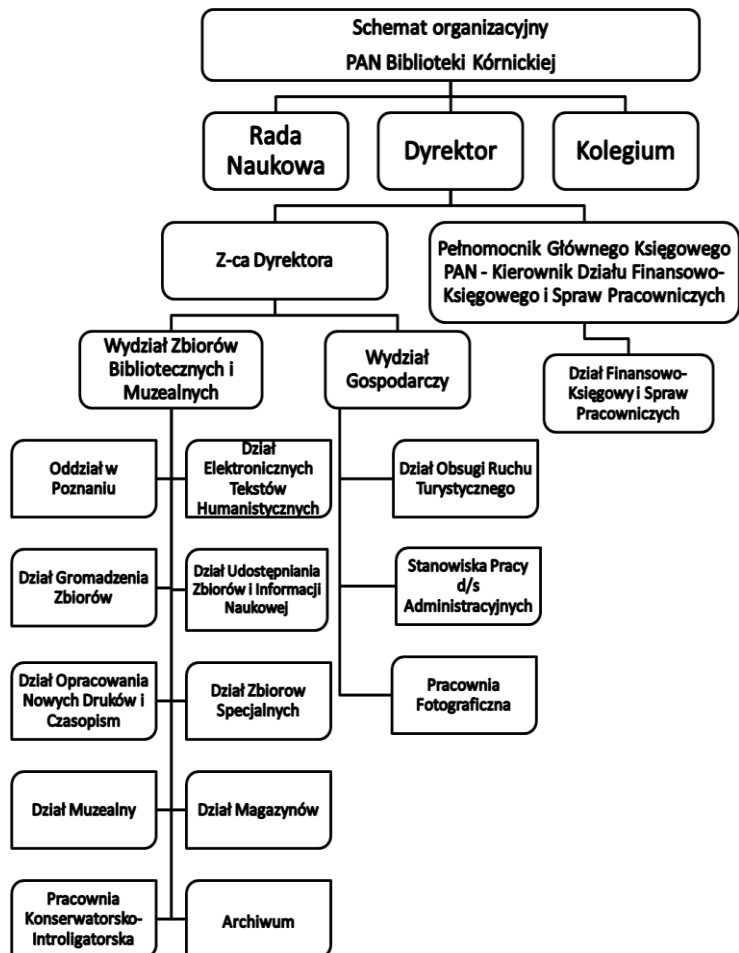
Schemat organizacyjny
PAN Biblioteki Kórnickiej

Rada Naukowa

Dyrektor

Kolegium

Z-ca Dyrektora

Pełnomocnik Głównego Księgowego PAN - Kierownik Działu Finansowo-Księgowego i Spraw Pracowniczych

Dział Finansowo-Księgowy i Spraw Pracowniczych

Wydział Zbiorów Bibliotecznych i Muzealnych

Wydział Gospodarczy

Oddział w Poznaniu

Dział Elektronicznych Tekstów Humanistycznych

Dział Obsługi Ruchu Turystycznego

Dział Gromadzenia Zbiorów

Dział Udostępniania Zbiorów i Informacji Naukowej

Stanowiska Pracy d/s Administracyjnych

Dział Opracowania Nowych Druków i Czasopism

Dział Zbiorow Specjalnych

Pracownia Fotograficzna

Dział Muzealny

Dział Magazynów

Pracownia Konserwatorsko-Introligatorska

Archiwum